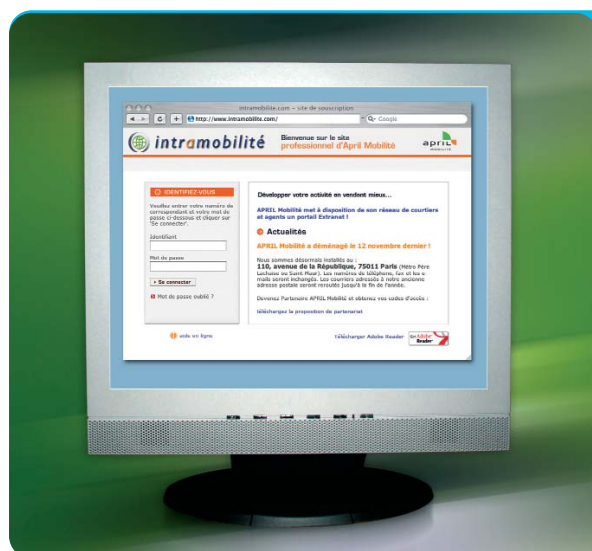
intramobilite.com – site de souscription

http://www.intramobilite.com/

Google

intramobilité

Bienvenue sur le site professionnel d'April Mobilité

april mobilité

IDENTIFIEZ-VOUS

Veuillez entrer votre numéro de correspondant et votre mot de passe ci-dessous et cliquer sur "Se connecter".

Identifiant

Mot de passe

Se connecter

Mot de passe oublié ?

Développer votre activité en vendant mieux...

APRIL Mobilité met à disposition de son réseau de courtiers et agents un portail Extranet !

Actualités

APRIL Mobilité a déménagé le 12 novembre dernier !

Nous sommes désormais installés au :
110, avenue de la République, 75011 Paris (Métro Père Lachaise ou Saint Maur). Les numéros de téléphone, fax et les e-mails seront inchangés. Les courriers adressés à notre ancienne adresse postale seront reroutés jusqu'à la fin de l'année.

Devenez Partenaire APRIL Mobilité et obtenez vos codes d'accès :

télécharger la proposition de partenariat

aide en ligne

Télécharger Adobe Reader

Get Adobe Reader